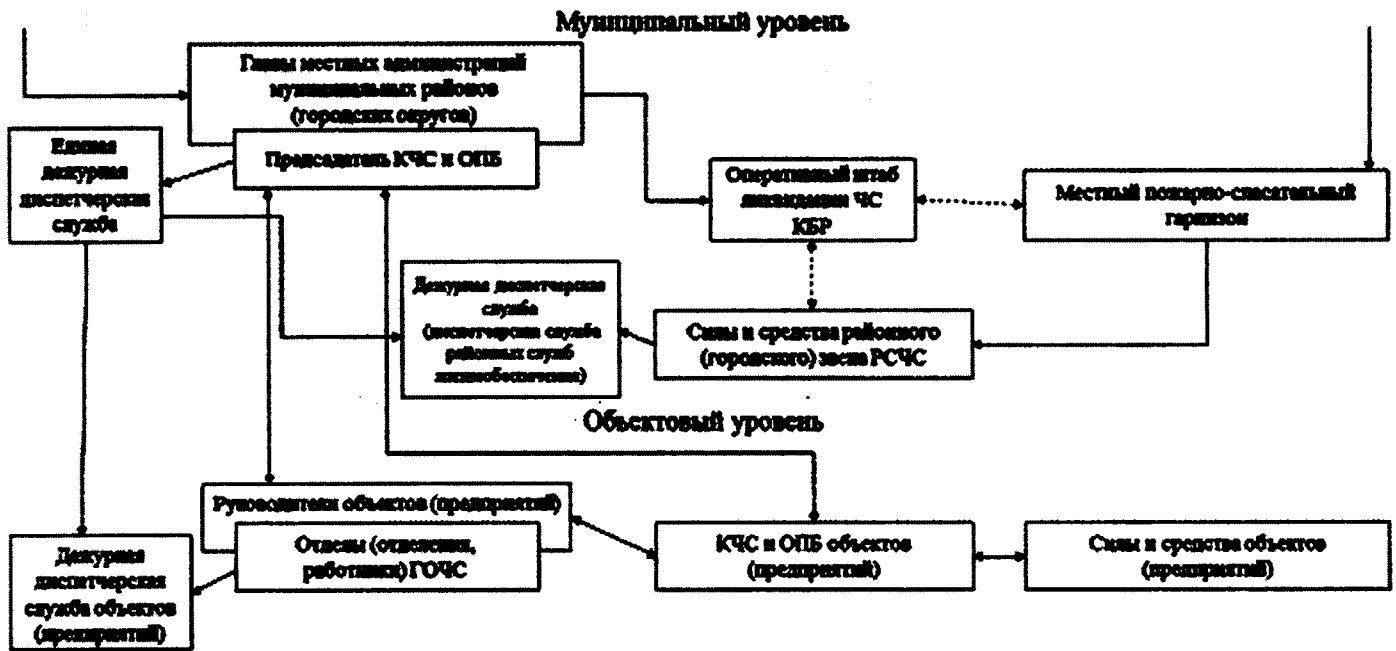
Муниципальный уровень

Главы местных администраций муниципальных районов (городских округов)

Председатель КЧС и ОПБ

Единая дежурная диспетчерская служба

Оперативный штаб ликвидации ЧС КБР

Местный пожарно-спасательный гарнизон

Дежурная диспетчерская служба (диспетчерская служба районных служб жизнеобеспечения)

Силы и средства районного (городского) звена РСЧС

Объектовый уровень

Руководители объектов (предприятий)

Отделы (отделения, работники) ГОЧС

КЧС и ОПБ объектов (предприятий)

Силы и средства объектов (предприятий)

Дежурная диспетчерская служба объектов (предприятий)